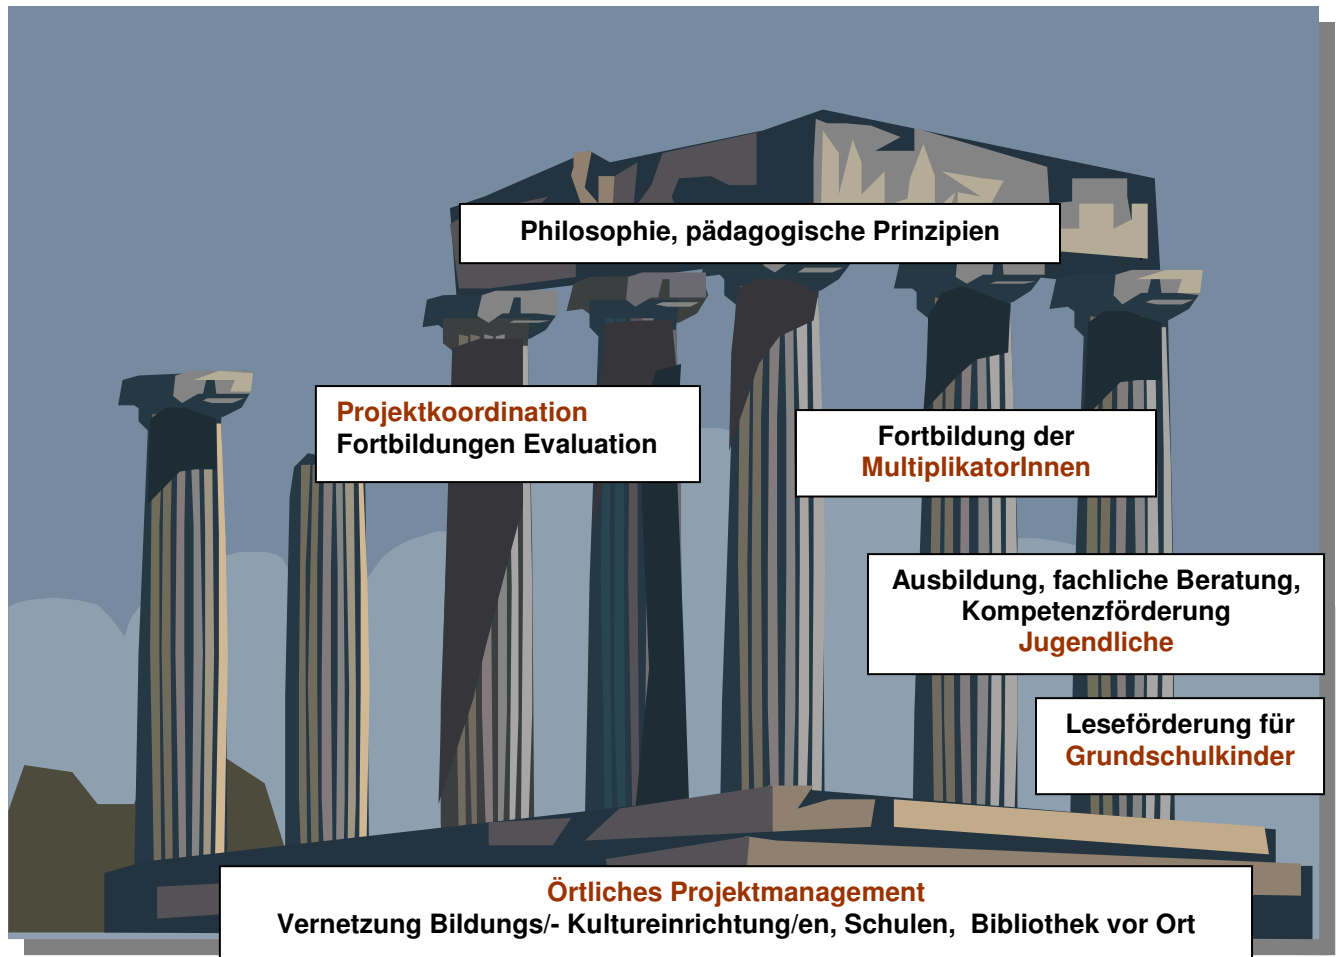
Philosophie, pädagogische Prinzipien

Projektkoordination
Fortbildungen Evaluation

Fortbildung der
MultiplikatorInnen

Ausbildung, fachliche Beratung,
Kompetenzförderung
Jugendliche

Leseförderung für
Grundschulkinder

Örtliches Projektmanagement
Vernetzung Bildungs/- Kultureinrichtung/en, Schulen, Bibliothek vor Ort